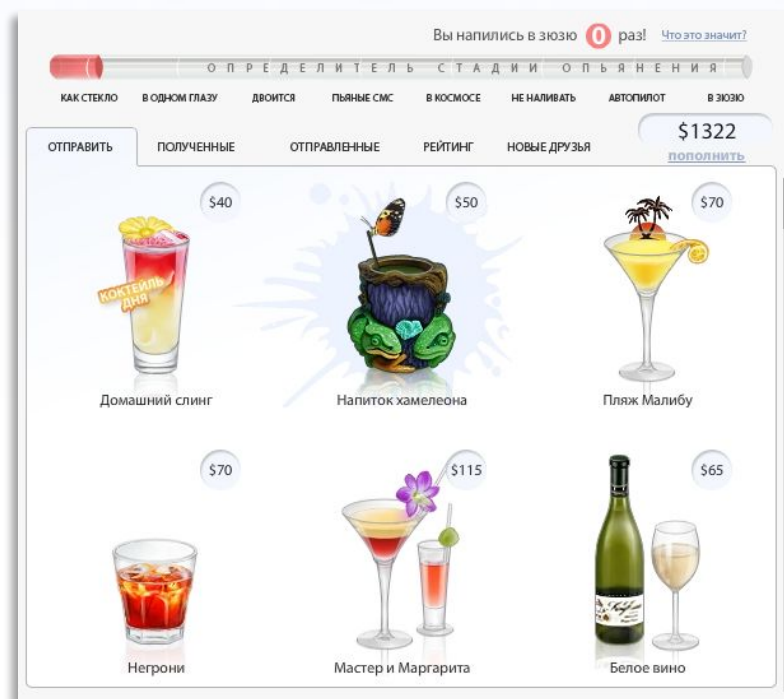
Вы напились в зюзю 0 раз! Что это значит?

ОПРЕДЕЛИТЕЛЬ СТАДИИ ОПЬЯНЕНИЯ

КАК СТЕКЛО В ОДНОМ ГЛАЗУ ДВОИТСЯ ПЬЯНЫЕ СМС В КОСМОСЕ НЕ НАЛИВАТЬ АВТОПИЛОТ В ЗЮЗЮ

ОТПРАВИТЬ ПОЛУЧЕННЫЕ ОТПРАВЛЕННЫЕ РЕЙТИНГ НОВЫЕ ДРУЗЬЯ

$1322
пополнить

$40
КОКТЕЙЛЬ ДНЯ
Домашний слинг

$50
Напиток хамелеона

$70
Пляж Малибу

$70
Негрони

$115
Мастер и Маргарита

$65
Белое вино